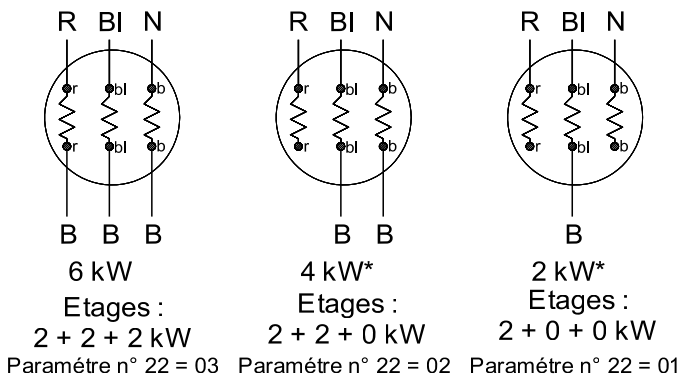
R Bl N

r bl b

r bl b

B B B

6 kW

Etages :

2 + 2 + 2 kW

Paramétre n° 22 = 03

R Bl N

r bl b

r bl b

B B

4 kW*

Etages :

2 + 2 + 0 kW

Paramétre n° 22 = 02

R Bl N

r bl b

r bl b

B

2 kW*

Etages :

2 + 0 + 0 kW

Paramétre n° 22 = 01